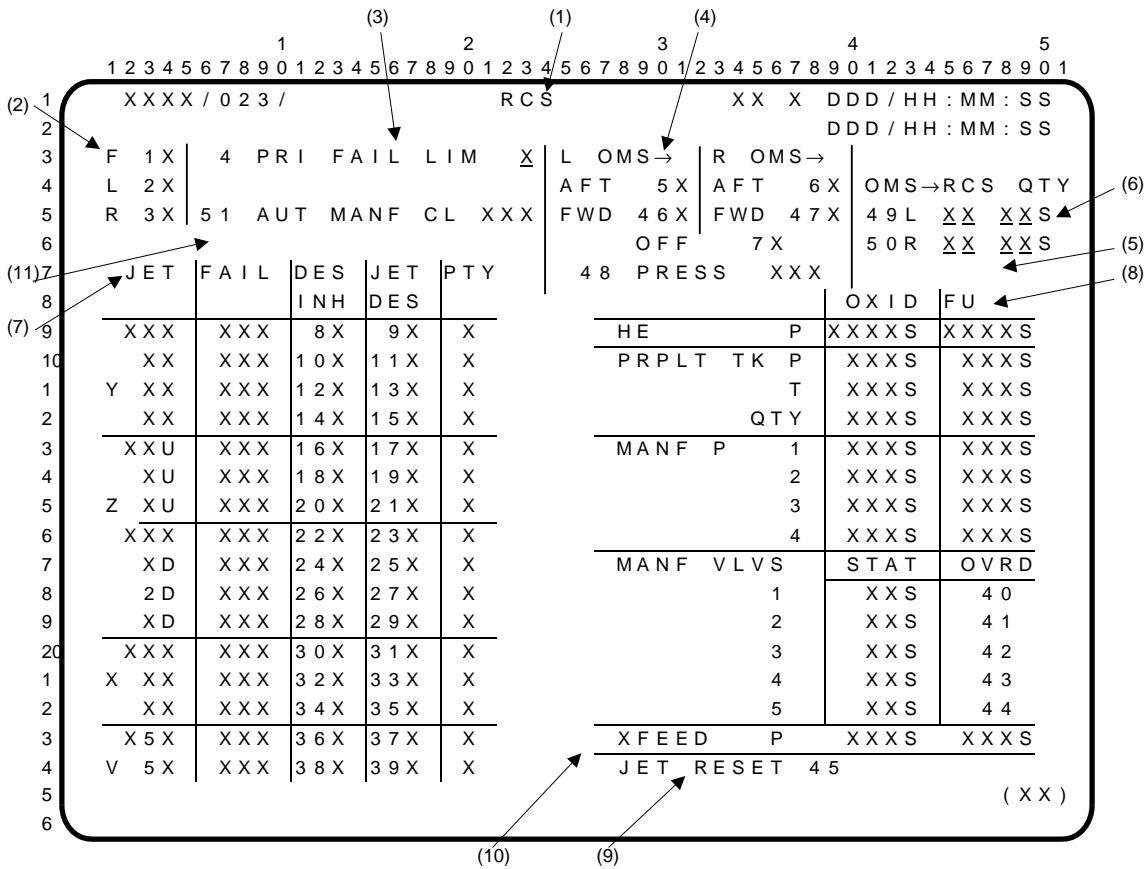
1 2 3 4 5
1234567890123456789012345678901234567890123456789012

(1) (2) (3) (4) (5) (6) (7) (8) (9) (10) (11)

1 XXXX/023/ RCS XX X DDD/HH:MM:SS
2 DDD/HH:MM:SS
3 F 1X 4 PRI FAIL LIM X L OMS→ R OMS→
4 L 2X AFT 5X AFT 6X OMS→RCS QTY
5 R 3X 51 AUT MANF CL XXX FWD 46X FWD 47X 49L XX XXS
6 OFF 7X 50R XX XXS
7 48 PRESS XXX

| JET | FAIL | DES INH | JET DES | PTY |
|---|---|---|---|---|
| XXX | XXX | 8X | 9X | X |
| XX | XXX | 10X | 11X | X |
| Y XX | XXX | 12X | 13X | X |
| XX | XXX | 14X | 15X | X |
| XXU | XXX | 16X | 17X | X |
| XU | XXX | 18X | 19X | X |
| Z XU | XXX | 20X | 21X | X |
| XXX | XXX | 22X | 23X | X |
| XD | XXX | 24X | 25X | X |
| 2D | XXX | 26X | 27X | X |
| XD | XXX | 28X | 29X | X |
| XXX | XXX | 30X | 31X | X |
| X XX | XXX | 32X | 33X | X |
| XX | XXX | 34X | 35X | X |
| X5X | XXX | 36X | 37X | X |
| V 5X | XXX | 38X | 39X | X |

| | OXID | FU |
|---|---|---|
| HE P | XXXXS | XXXXS |
| PRPLT TK P | XXXS | XXXS |
| T | XXXS | XXXS |
| QTY | XXXS | XXXS |
| MANF P 1 | XXXS | XXXS |
| 2 | XXXS | XXXS |
| 3 | XXXS | XXXS |
| 4 | XXXS | XXXS |
| MANF VLVS | STAT | OVRD |
| 1 | XXS | 40 |
| 2 | XXS | 41 |
| 3 | XXS | 42 |
| 4 | XXS | 43 |
| 5 | XXS | 44 |
| XFEED P | XXXS | XXXS |

JET RESET 45
(XX)

8 9 10 1 2 3 4 5 6 7 8 9 20 1 2 3 4 5 6